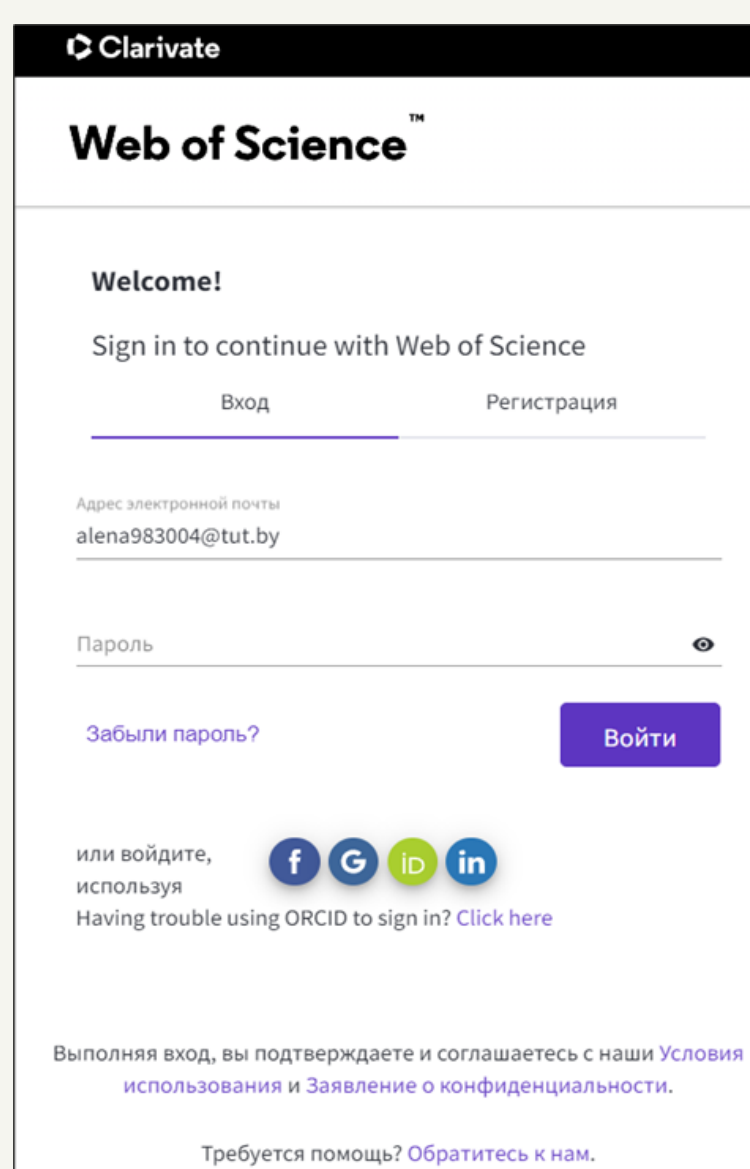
Clarivate

Web of Science™

Welcome!

Sign in to continue with Web of Science

Вход

Регистрация

Адрес электронной почты
alena983004@tut.by

Пароль

Забыли пароль?

Войти

или войдите, используя

f G iD in

Having trouble using ORCID to sign in? Click here

Выполняя вход, вы подтверждаете и соглашаетесь с наши Условия использования и Заявление о конфиденциальности.

Требуется помощь? Обратитесь к нам.